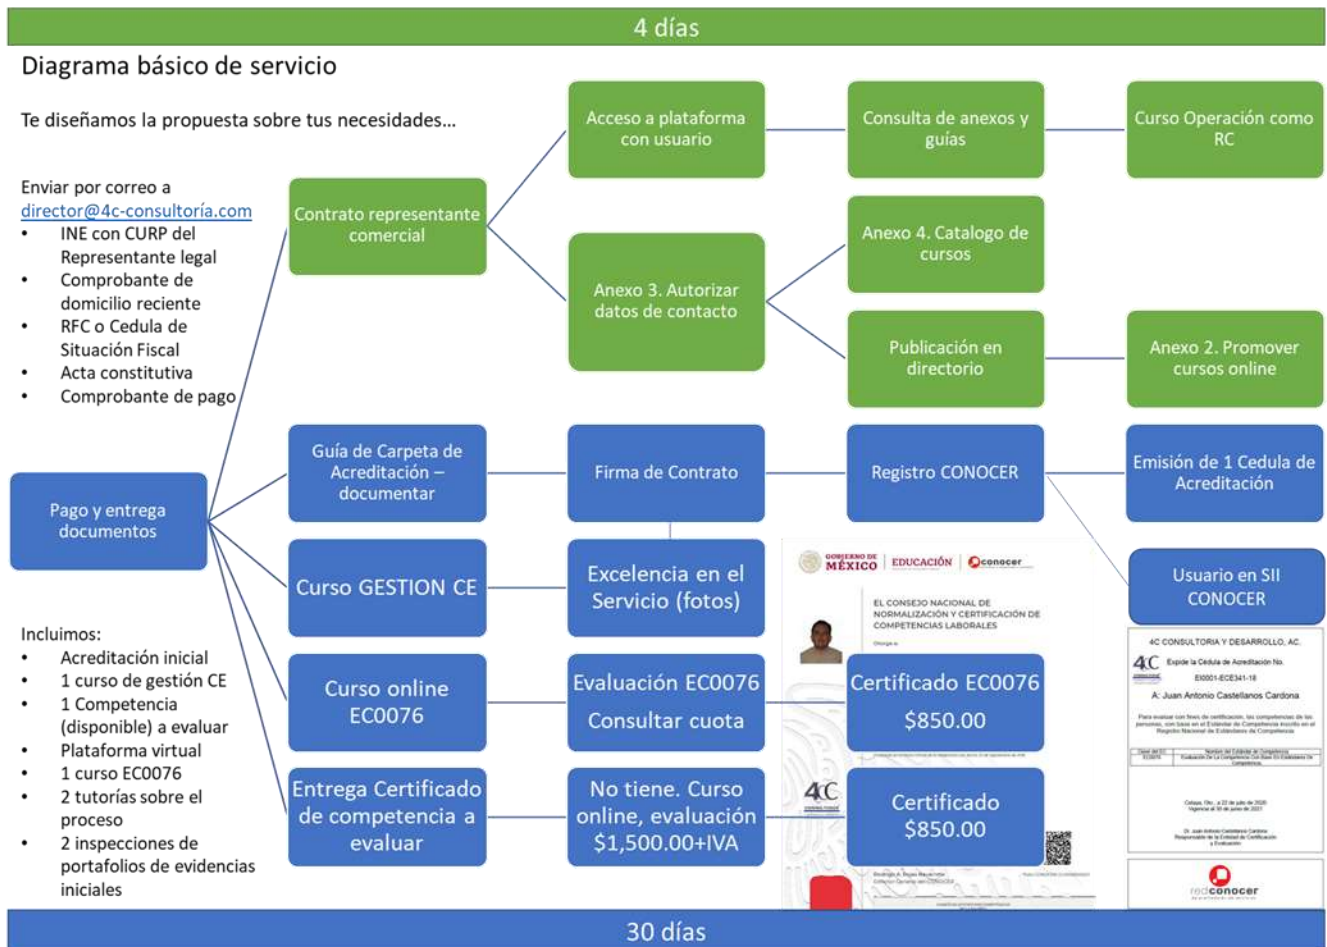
4 días

Diagrama básico de servicio

Te diseñamos la propuesta sobre tus necesidades…

Enviar por correo a director@4c-consultoría.com
• INE con CURP del Representante legal
• Comprobante de domicilio reciente
• RFC o Cedula de Situación Fiscal
• Acta constitutiva
• Comprobante de pago

Contrato representante comercial

Acceso a plataforma con usuario

Consulta de anexos y guías

Curso Operación como RC

Anexo 3. Autorizar datos de contacto

Anexo 4. Catalogo de cursos

Publicación en directorio

Anexo 2. Promover cursos online

Pago y entrega documentos

Guía de Carpeta de Acreditación – documentar

Firma de Contrato

Registro CONOCER

Emisión de 1 Cedula de Acreditación

Curso GESTION CE

Excelencia en el Servicio (fotos)

Usuario en SII CONOCER

GOBIERNO DE MÉXICO | EDUCACIÓN | conocer

EL CONSEJO NACIONAL DE NORMALIZACIÓN Y CERTIFICACIÓN DE COMPETENCIAS LABORALES

Otorga a

4C CONSULTORIA Y DESARROLLO, AC.

4C Expide la Cédula de Acreditación No.

EI0001-ECE341-18

A: Juan Antonio Castellanos Cardona

Incluimos:
• Acreditación inicial
• 1 curso de gestión CE
• 1 Competencia (disponible) a evaluar
• Plataforma virtual
• 1 curso EC0076
• 2 tutorías sobre el proceso
• 2 inspecciones de portafolios de evidencias iniciales

Curso online EC0076

Evaluación EC0076
Consultar cuota

Certificado EC0076
$850.00

Entrega Certificado de competencia a evaluar

No tiene. Curso online, evaluación $1,500.00+IVA

Certificado
$850.00

4C

redconocer

30 días